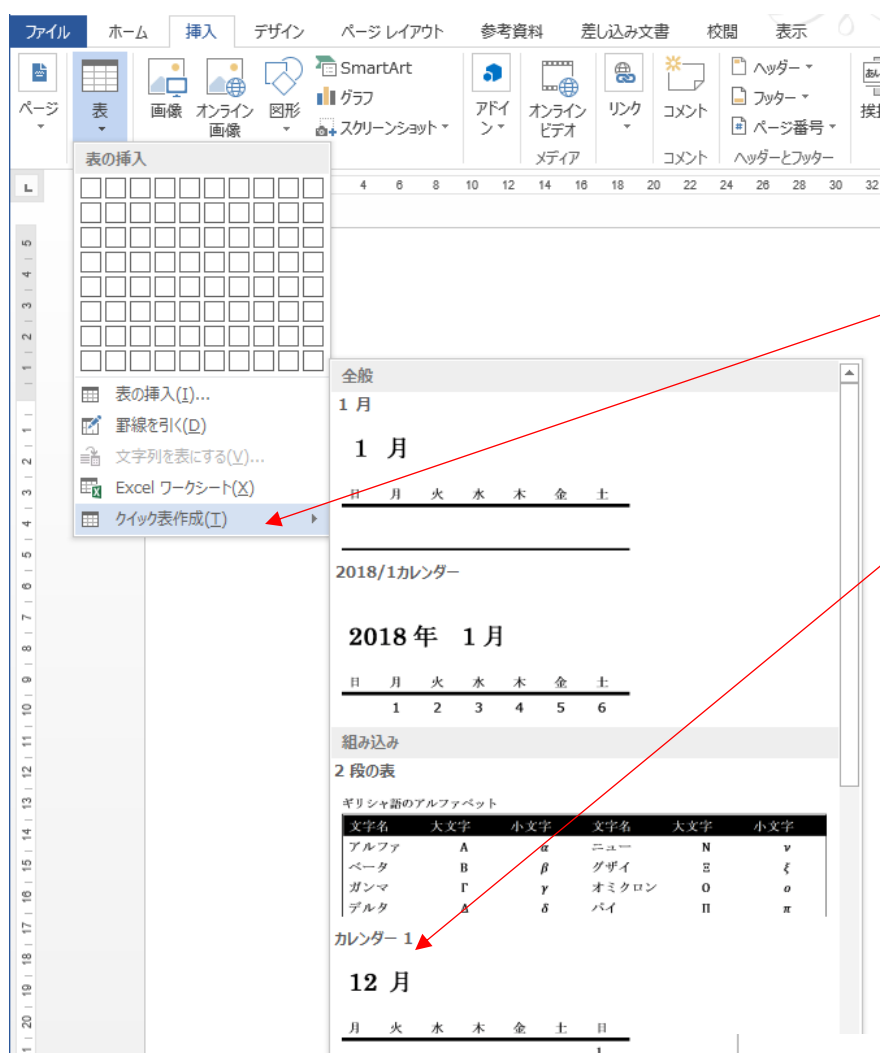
ファイル ホーム 挿入 デザイン ページ レイアウト 参考資料 差し込み文書 校閲 表示

ページ 表 画像 オンライン画像 図形 SmartArt グラフ スクリーンショット アドイン オンラインビデオ リンク コメント ヘッダー フッター ページ番号 挨

メディア コメント ヘッダーとフッター

表の挿入

表の挿入(I)...
罫線を引く(D)
文字列を表にする(V)...
Excel ワークシート(X)
クイック表作成(T)

全般

1 月

1 月

| 日 | 月 | 火 | 水 | 木 | 金 | 土 |
|---|---|---|---|---|---|---|

2018/1カレンダー

2018 年 1 月

| 日 | 月 | 火 | 水 | 木 | 金 | 土 |
|---|---|---|---|---|---|---|
| | 1 | 2 | 3 | 4 | 5 | 6 |

組み込み

2 段の表

ギリシャ語のアルファベット

| 文字名 | 大文字 | 小文字 | 文字名 | 大文字 | 小文字 |
|---|---|---|---|---|---|
| アルファ | A | $\alpha$ | ニュー | N | $\nu$ |
| ベータ | B | $\beta$ | グザイ | $\Xi$ | $\xi$ |
| ガンマ | $\Gamma$ | $\gamma$ | オミクロン | O | $o$ |
| デルタ | $\Delta$ | $\delta$ | パイ | $\Pi$ | $\pi$ |

カレンダー 1

12 月

| 月 | 火 | 水 | 木 | 金 | 土 | 日 |
|---|---|---|---|---|---|---|